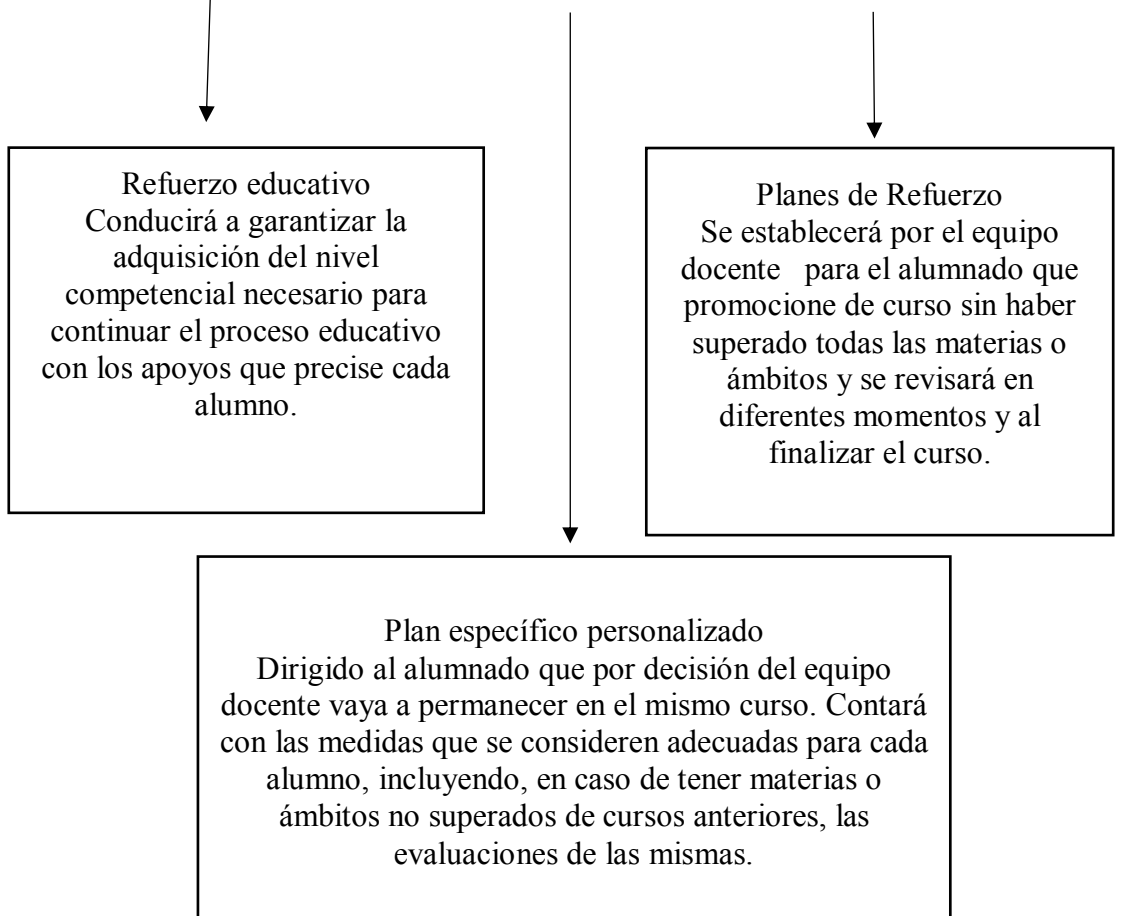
Refuerzo educativo
Conducirá a garantizar la adquisición del nivel competencial necesario para continuar el proceso educativo con los apoyos que precise cada alumno.

Planes de Refuerzo
Se establecerá por el equipo docente para el alumnado que promocione de curso sin haber superado todas las materias o ámbitos y se revisará en diferentes momentos y al finalizar el curso.

Plan específico personalizado
Dirigido al alumnado que por decisión del equipo docente vaya a permanecer en el mismo curso. Contará con las medidas que se consideren adecuadas para cada alumno, incluyendo, en caso de tener materias o ámbitos no superados de cursos anteriores, las evaluaciones de las mismas.